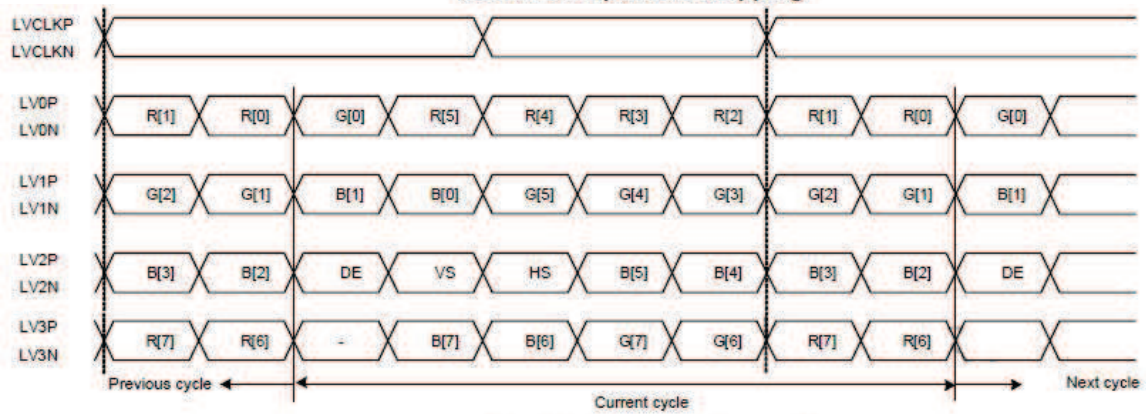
LVCLKP
LVCLKN

LV0P
LV0N
R[1] R[0] G[0] R[5] R[4] R[3] R[2] R[1] R[0] G[0]

LV1P
LV1N
G[2] G[1] B[1] B[0] G[5] G[4] G[3] G[2] G[1] B[1]

LV2P
LV2N
B[3] B[2] DE VS HS B[5] B[4] B[3] B[2] DE

LV3P
LV3N
R[7] R[6] - B[7] B[6] G[7] G[6] R[7] R[6]

Previous cycle
Current cycle
Next cycle